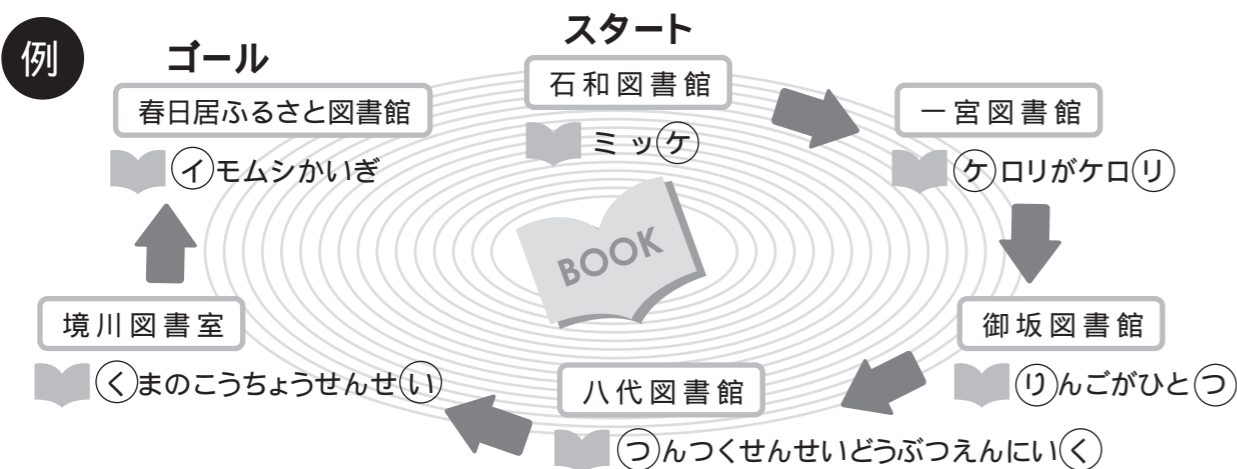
例

ゴール

春日居ふるさと図書館

イモムシかいぎ

スタート

石和図書館

ミッケ

一宮図書館

ケロリがケロリ

御坂図書館

りんごがひとつ

八代図書館

つんつくせんせいどうぶつえんにいく

境川図書室

くまのこうちょうせんせい

BOOK